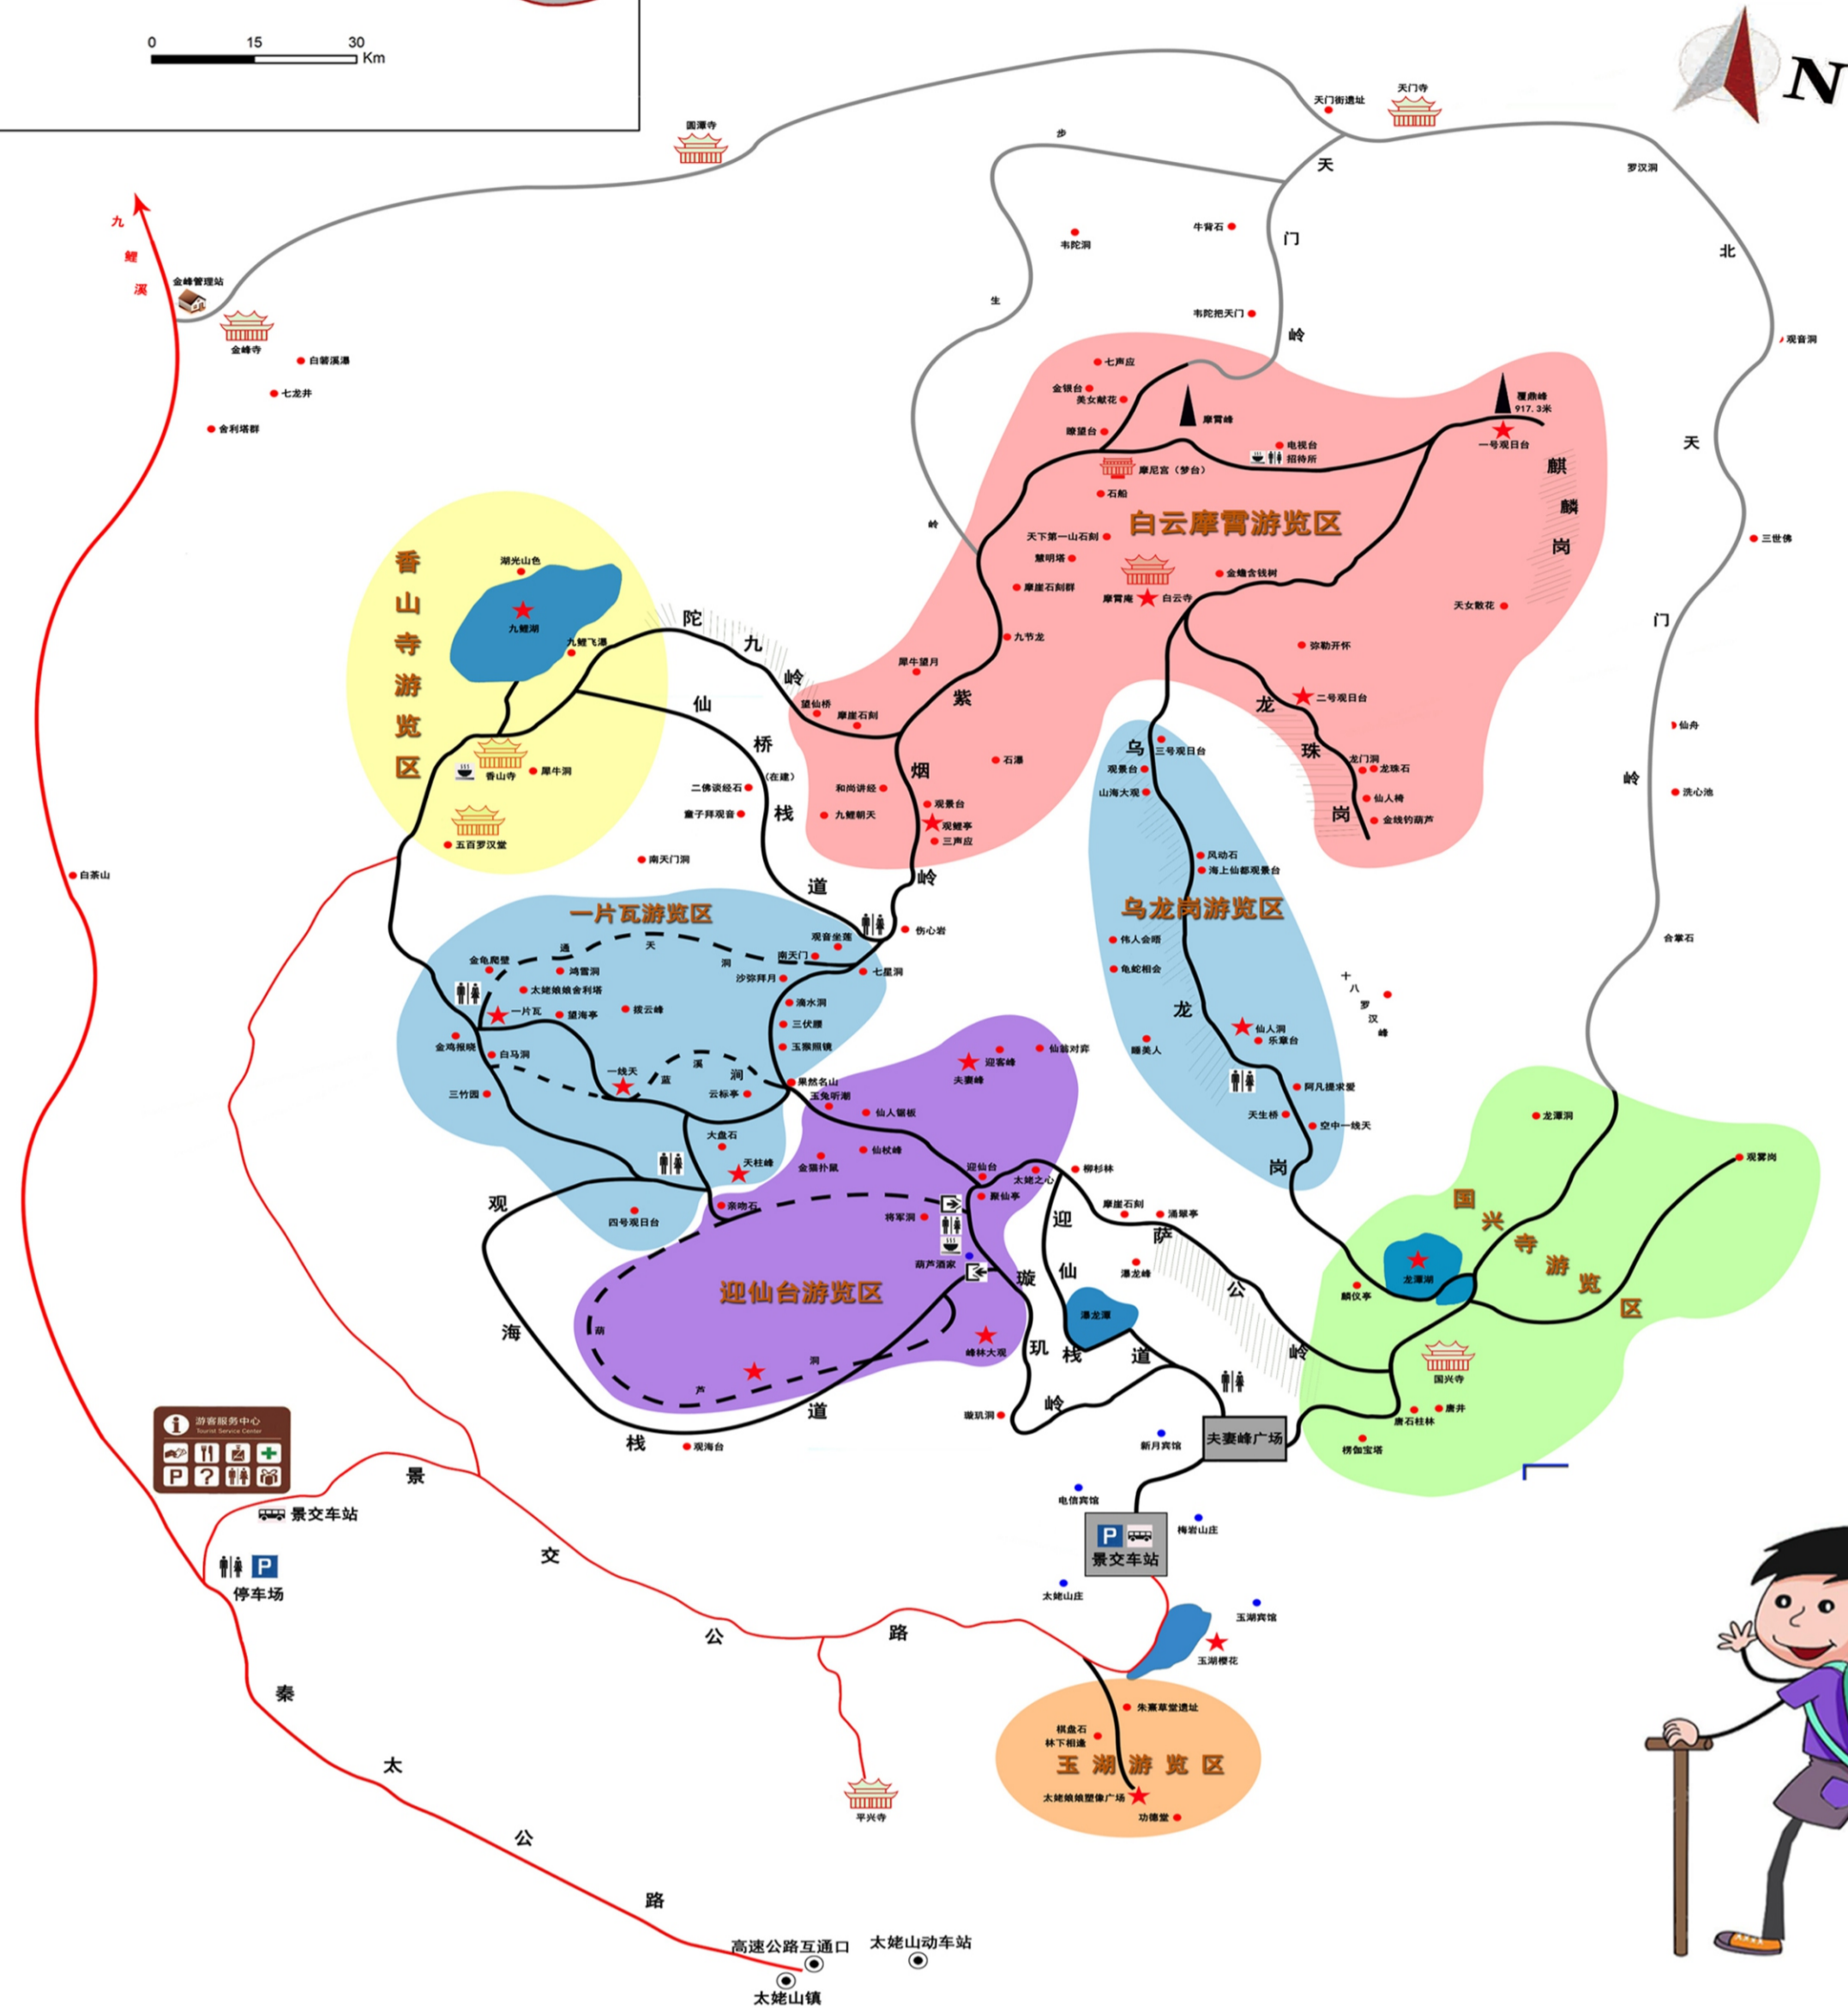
0 15 30 Km

N

天门街遗址
天门寺
圆潭寺
步
天
门
岭
罗汉洞
北
天
门
岭
九
鲤
溪
金峰管理站
金峰寺
白鹤溪瀑
七龙井
舍利塔群
韦陀洞
牛背石
生
韦陀把天门
七声应
金银台
美女献花
瞭望台
摩霄峰
覆鼎峰 917.3米
一号观日台
观音洞
电视台
招待所
摩尼宫（梦台）
石船
麒
麟
岗
岭
白云摩霄游览区
三世佛
天下第一山石刻
慧明塔
摩崖石刻群
金蟾含钱树
摩霄庵
白云寺
天女散花
九节龙
弥勒开怀
犀牛望月
二号观日台
香
山
寺
游
览
区
湖光山色
九鲤湖
九鲤飞瀑
陀
九
岭
望仙桥
摩崖石刻
紫
烟
岭
仙
桥
(在建)
栈
道
香山寺
犀牛洞
五百罗汉堂
二佛谈经石
童子拜观音
和尚讲经
九鲤朝天
石瀑
观景台
观鲤亭
三声应
乌
三号观日台
观景台
山海大观
龙
珠
岗
龙门洞
龙珠石
仙人椅
金线钓葫芦
仙舟
洗心池
南天门洞
白茶山
风动石
海上仙都观景台
乌龙岗游览区
一片瓦游览区
伤心岩
观音坐莲
南天门
七星洞
沙弥拜月
滴水洞
三伏膳
玉猴照镜
金龟爬壁
鸿雪洞
太姥娘娘舍利塔
一片瓦
望海亭
拔云峰
通
天
洞
金鸡报晓
白马洞
三竹园
一线天
蓝
溪
洞
云标亭
果然名山
玉兔听潮
仙人锯板
迎客峰
仙翁对弈
夫妻峰
伟人会晤
龟蛇相会
睡美人
龙
仙人洞
乐章台
十
八
罗
汉
峰
合掌石
阿凡提求爱
天生桥
空中一线天
岗
龙潭洞
观雾岗
大盘石
天柱峰
金猫扑鼠
仙杖峰
迎仙台
太姥之心
聚仙亭
柳杉林
摩崖石刻
涌翠亭
四号观日台
亲吻石
将军洞
葫芦酒家
迎
仙
萨
公
岭
瀑龙峰
瀑龙潭
国
兴
寺
游
览
区
龙潭湖
麒仪亭
国兴寺
唐井
唐石柱林
榜伽宝塔
观
海
栈
道
观海台
迎仙台游览区
葫
芦
洞
峰林大观
璇
玑
岭
璇玑洞
栈
道
岭
夫妻峰广场
新月宾馆
游客服务中心 Tourist Service Center
景
交
公
路
景交车站
停车场
秦
太
公
路
电信宾馆
梅岩山庄
景交车站
太姥山庄
玉湖宾馆
玉湖樱花
朱熹草堂遗址
棋盘石
林下相逢
玉 湖 游 览 区
太姥娘娘塑像广场
功德堂
平兴寺
高速公路互通口
太姥山动车站
太姥山镇